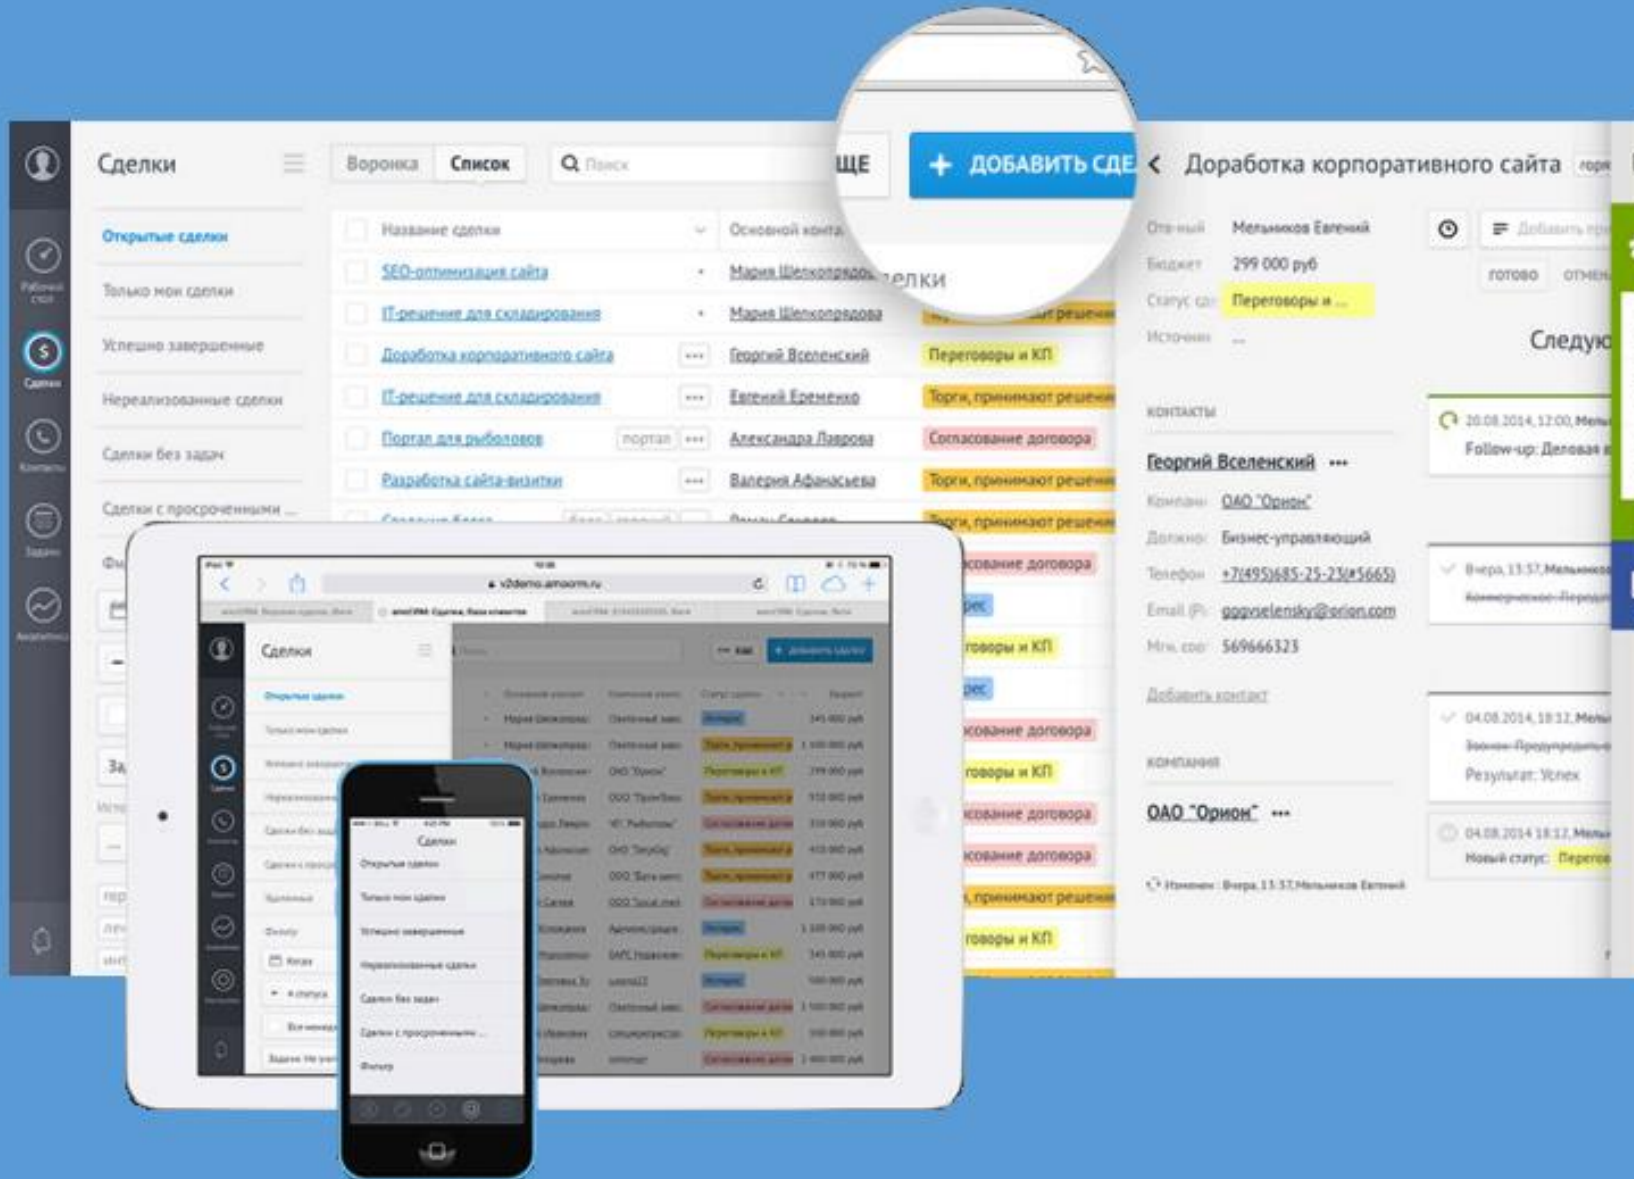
Рабочий стол
Сделки
Контакты
Задачи
Аналитика

Сделки
Воронка
Список
Поиск
ЩЕ
+ ДОБАВИТЬ СДЕ
сделки

Открытые сделки
Только мои сделки
Успешно завершенные
Нереализованные сделки
Сделки без задач
Сделки с просроченными ...

| Название сделки | Основной конта | |
|---|---|---|
| SEO-оптимизация сайта | Мария Шелкопрядова | |
| IT-решение для складирования | Мария Шелкопрядова | принимают решение |
| Доработка корпоративного сайта | Георгий Вселенский | Переговоры и КП |
| IT-решение для складирования | Евгений Еременко | Торги, принимают решение |
| Портал для рыболовов | портал | Александра Лаврова | Согласование договора |
| Разработка сайта-визитки | Валерия Афанасьева | Торги, принимают решение |

< Доработка корпоративного сайта
Отв-ный Мельников Евгений
Бюджет 299 000 руб
Статус сд: Переговоры и ...
Источник ...
готово
отмен
Следую

КОНТАКТЫ
Георгий Вселенский •••
Компания ОАО "Орион"
Должно: Бизнес-управляющий
Телефон +7(495)685-25-23(#5665)
Email (Р) gggvselensky@orion.com
Мгн. соо 569666323
Добавить контакт

КОМПАНИЯ
ОАО "Орион" •••

Изменен: Вчера 13:57 Мельников Евгений

20.08.2014, 12:00, Мель
Follow-up: Деловая
Вчера, 13:57, Мельников
Коммерческое Передп
04.08.2014, 18:12, Мель
Звонок Предупредить
Результат: Успех
04.08.2014 18:12, Мель
Новый статус: Перегов

v2demo.amocrm.ru
Сделки
Открытые сделки
Только мои сделки
Успешно завершенные
Нереализованные сделки
Сделки без задач
Сделки с просроченными ...
Фильтр